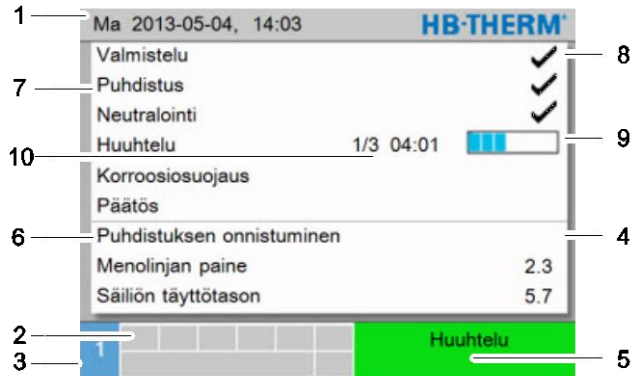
1
Ma 2013-05-04, 14:03
HB-THERM®

Valmistelu
Puhdistus
Neutralointi
Huuhtelu 1/3 04:01
Korroosiosuojaus
Päätös
Puhdistuksen onnistuminen
Menolinjan paine 2.3
Säiliön täyttötason 5.7

1
Huuhtelu

7
10
6
2
3
8
9
4
5